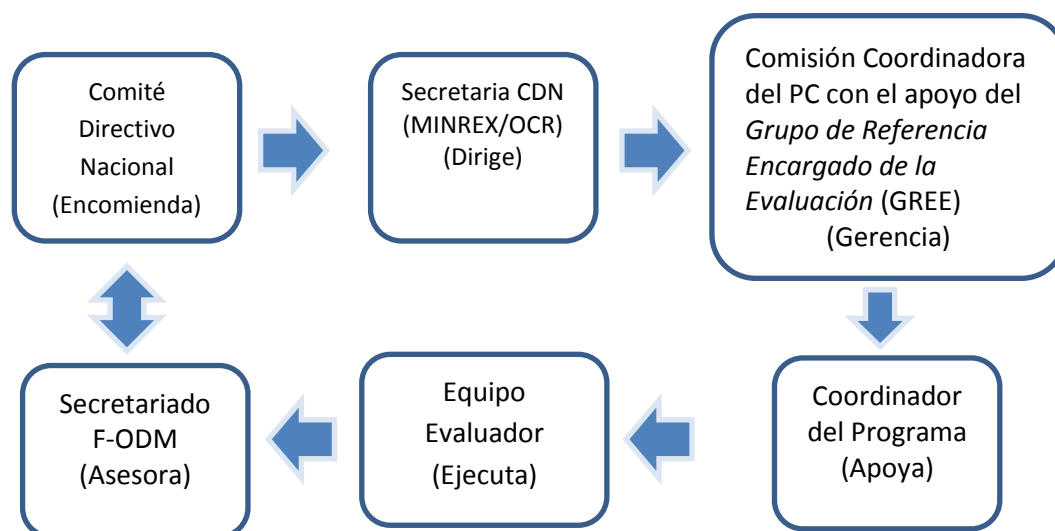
Comité Directivo Nacional (Encomienda)

Secretaria CDN (MINREX/OCR) (Dirige)

Comisión Coordinadora del PC con el apoyo del *Grupo de Referencia Encargado de la Evaluación* (GREE) (Gerencia)

Coordinador del Programa (Apoya)

Equipo Evaluador (Ejecuta)

Secretariado F-ODM (Asesora)